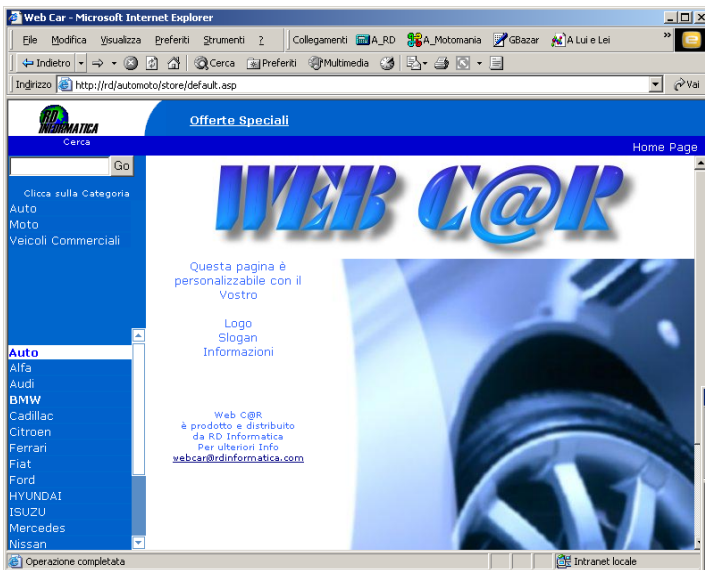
Web Car - Microsoft Internet Explorer

File Modifica Visualizza Preferiti Strumenti ? Collegamenti A_RD A_Motomania GBazar A Lui e Lei

Indietro Cerca Preferiti Multimedia

Indirizzo http://rd/automoto/store/default.asp Vai

RD INFORMATICA

Offerte Speciali

Cerca

Home Page

Go

Clicca sulla Categoria
Auto
Moto
Veicoli Commerciali

WEB C@R

Questa pagina è personalizzabile con il Vostro

Logo
Slogan
Informazioni

Auto
Alfa
Audi
BMW
Cadillac
Citroen
Ferrari
Fiat
Ford
HYUNDAI
ISUZU
Mercedes
Nissan

Web C@R
è prodotto e distribuito
da RD Informatica
Per ulteriori Info
webcar@rdinformatica.com

Operazione completata

Intranet locale